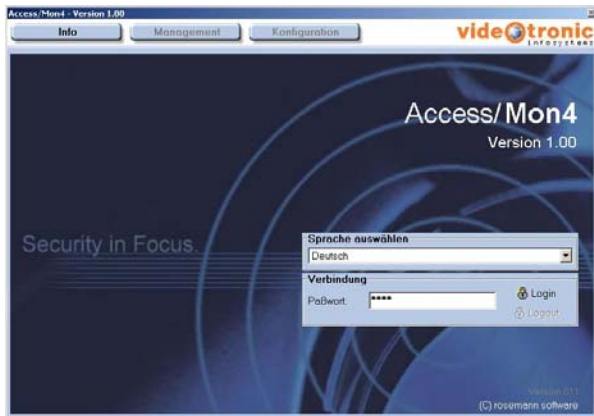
Access/Mon4 - Version 1.00

Info
Management
Konfiguration

videotronic
Infosysteme

Access/Mon4
Version 1.00

Security in Focus.

Sprache auswählen
Deutsch

Verbindung
Paßwort: ****
Login
Logout

Version 0.1
(C) rosemann software